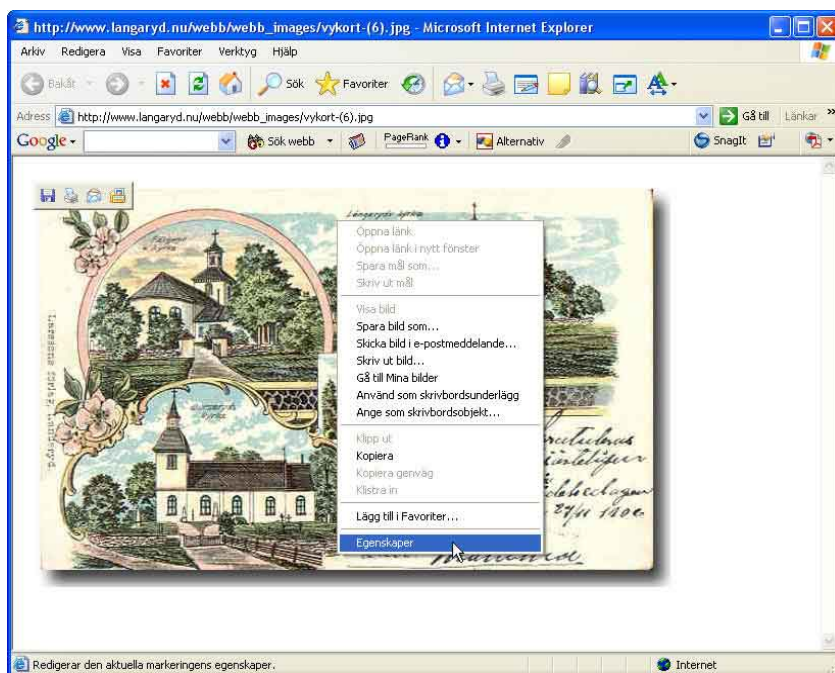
http://www.langaryd.nu/webb/webb_images/vykort-(6).jpg - Microsoft Internet Explorer

Arkiv Redigera Visa Favoriter Verktyg Hjälp

Bakåt Sök Favoriter

Adress http://www.langaryd.nu/webb/webb_images/vykort-(6).jpg Gå till Länkar

Google Sök webb PageRank Alternativ SnagIt

Öppna länk
Öppna länk i nytt fönster
Spara mål som...
Skriv ut mål

Visa bild
Spara bild som...
Skicka bild i e-postmeddelande...
Skriv ut bild...
Gå till Mina bilder
Använd som skrivbordsunderlägg
Ange som skrivbordsobjekt...

Klipp ut
Kopiera
Kopiera genväg
Klistra in

Lägg till i Favoriter...

Egenskaper

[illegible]

Redigerar den aktuella markeringens egenskaper.

Internet